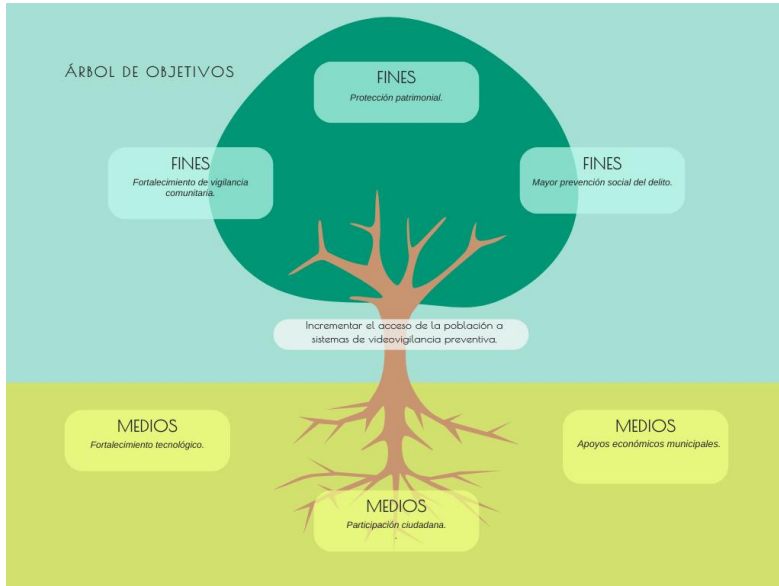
ÁRBOL DE OBJETIVOS

FINES
Protección patrimonial.

FINES
Fortalecimiento de vigilancia comunitaria.

FINES
Mayor prevención social del delito.

Incrementar el acceso de la población a sistemas de videovigilancia preventiva.

MEDIOS
Fortalecimiento tecnológico.

MEDIOS
Apoyos económicos municipales.

MEDIOS
Participación ciudadana.